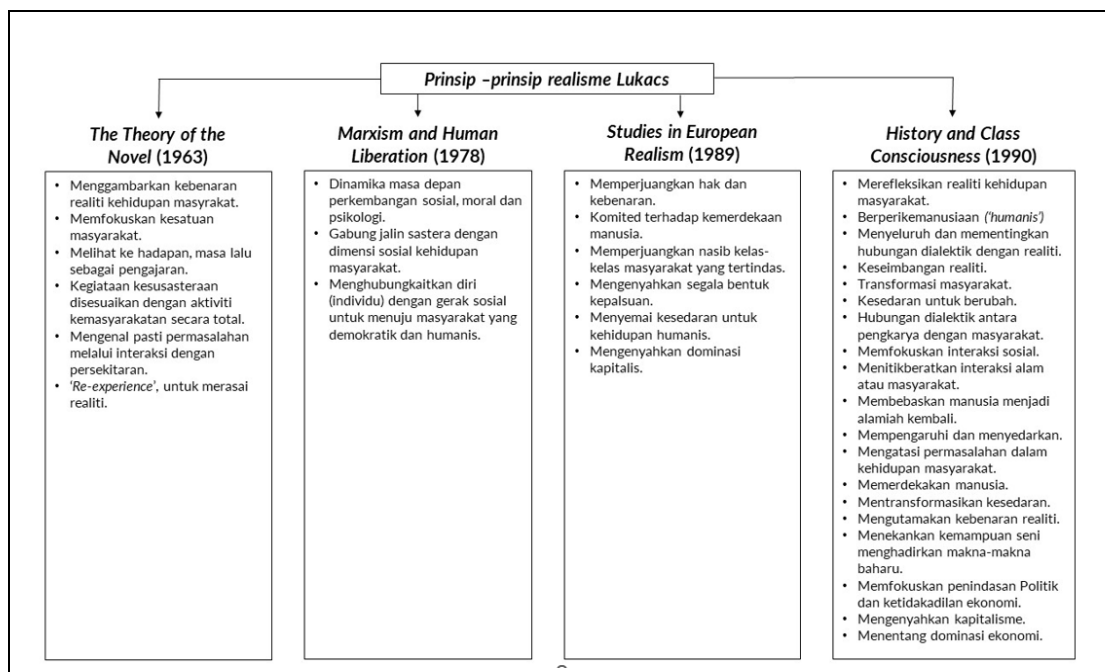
Prinsip –prinsip realisme Lukacs

The Theory of the Novel (1963)

• Menggambarkan kebenaran realiti kehidupan masyrakat.
• Memfokuskan kesatuan masyarakat.
• Melihat ke hadapan, masa lalu sebagai pengajaran.
• Kegiataan kesusasteraan disesuaikan dengan aktiviti kemasyarakatan secara total.
• Mengenal pasti permasalahan melalui interaksi dengan persekitaran.
• 'Re-experience', untuk merasai realiti.

Marxism and Human Liberation (1978)

• Dinamika masa depan perkembangan sosial, moral dan psikologi.
• Gabung jalin sastera dengan dimensi sosial kehidupan masyarakat.
• Menghubungkaitkan diri (individu) dengan gerak sosial untuk menuju masyarakat yang demokratik dan humanis.

Studies in European Realism (1989)

• Memperjuangkan hak dan kebenaran.
• Komited terhadap kemerdekaan manusia.
• Memperjuangkan nasib kelas-kelas masyarakat yang tertindas.
• Mengenyahkan segala bentuk kepalsuan.
• Menyemai kesedaran untuk kehidupan humanis.
• Mengenyahkan dominasi kapitalis.

History and Class Consciousness (1990)

• Merefleksikan realiti kehidupan masyarakat.
• Berperikemanusiaan ('humanis')
• Menyeluruh dan mementingkan hubungan dialektik dengan realiti.
• Keseimbangan realiti.
• Transformasi masyarakat.
• Kesedaran untuk berubah.
• Hubungan dialektik antara pengkarya dengan masyarakat.
• Memfokuskan interaksi sosial.
• Menitikberatkan interaksi alam atau masyarakat.
• Membebaskan manusia menjadi alamiah kembali.
• Mempengaruhi dan menyedarkan.
• Mengatasi permasalahan dalam kehidupan masyarakat.
• Memerdekakan manusia.
• Mentransformasikan kesedaran.
• Mengutamakan kebenaran realiti.
• Menekankan kemampuan seni menghadirkan makna-makna baharu.
• Memfokuskan penindasan Politik dan ketidakadilan ekonomi.
• Mengenyahkan kapitalisme.
• Menentang dominasi ekonomi.